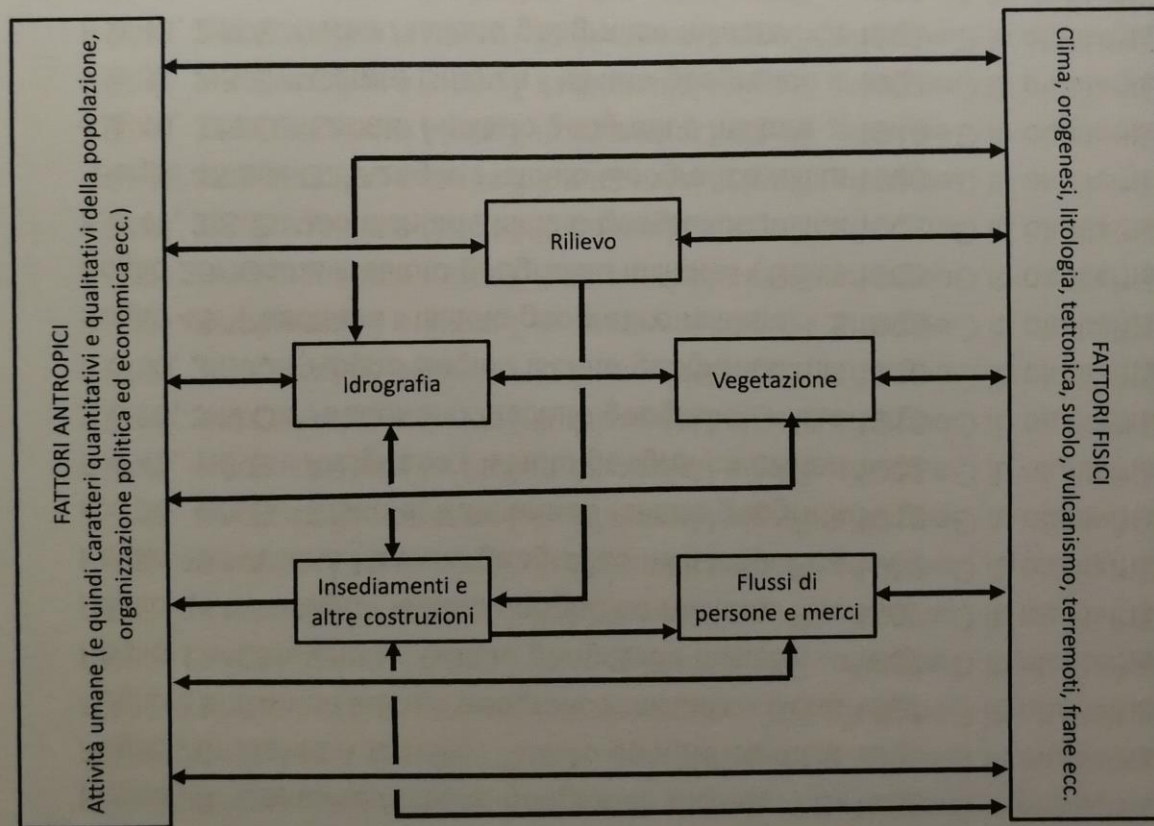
FATTORI ANTROPICI
Attività umane (e quindi caratteri quantitativi e qualitativi della popolazione, organizzazione politica ed economica ecc.)

Rilievo

Idrografia

Vegetazione

Insediamenti e altre costruzioni

Flussi di persone e merci

FATTORI FISICI
Clima, orogenesi, litologia, tettonica, suolo, vulcanismo, terremoti, frane ecc.